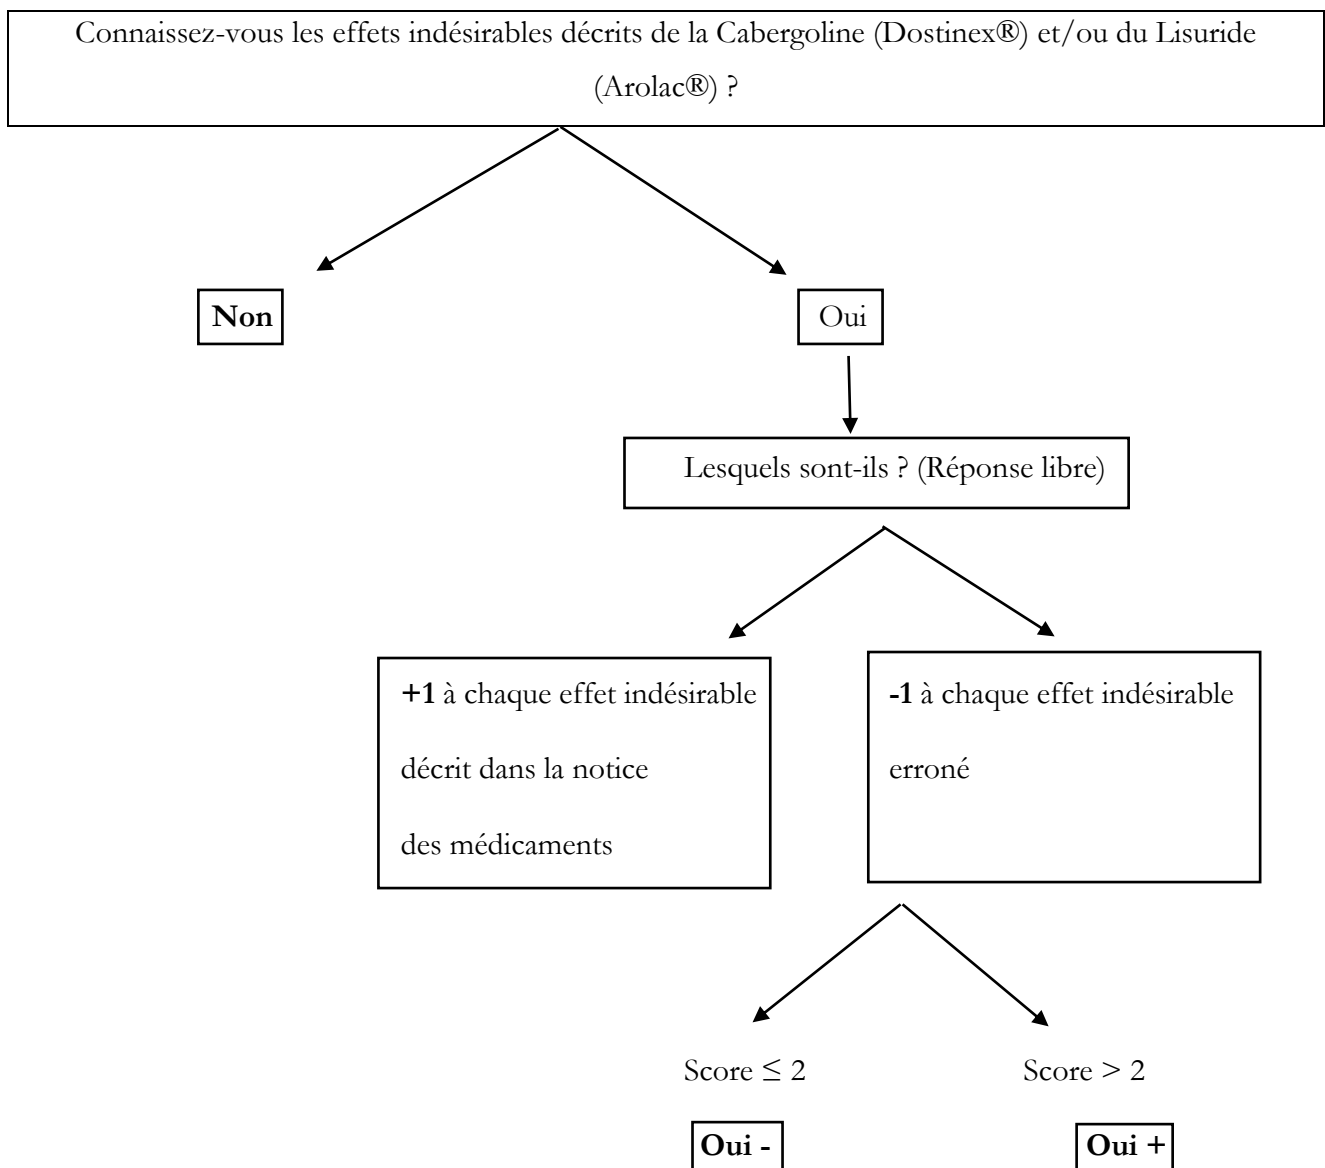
Connaissez-vous les effets indésirables décrits de la Cabergoline (Dostinex®) et/ou du Lisuride (Arolac®) ?

Non

Oui

Lesquels sont-ils ? (Réponse libre)

+1 à chaque effet indésirable décrit dans la notice des médicaments

-1 à chaque effet indésirable erroné

Score $\leq 2$

Score $> 2$

Oui -

Oui +